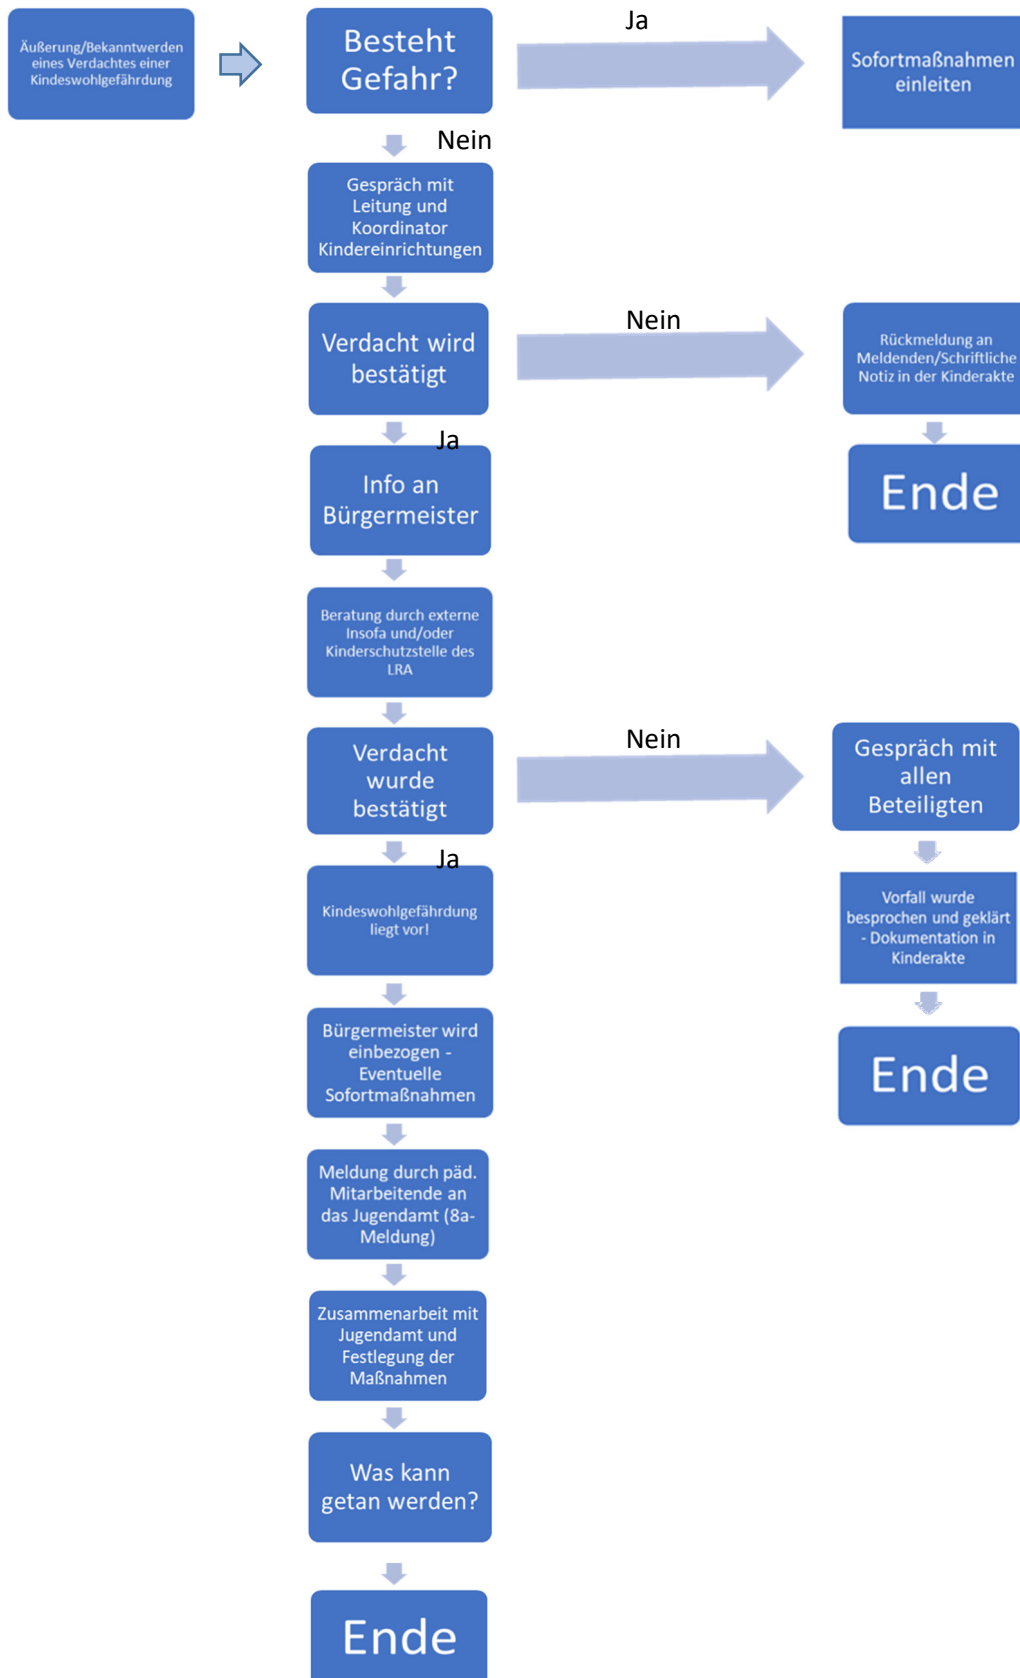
Äußerung/Bekanntwerden eines Verdachtes einer Kindeswohlgefährdung

Besteht Gefahr?

Ja

Sofortmaßnahmen einleiten

Nein

Gespräch mit Leitung und Koordinator Kindereinrichtungen

Verdacht wird bestätigt

Nein

Rückmeldung an Meldenden/Schriftliche Notiz in der Kinderakte

Ende

Ja

Info an Bürgermeister

Beratung durch externe Insofa und/oder Kinderschutzstelle des LRA

Verdacht wurde bestätigt

Nein

Gespräch mit allen Beteiligten

Vorfall wurde besprochen und geklärt - Dokumentation in Kinderakte

Ende

Ja

Kindeswohlgefährdung liegt vor!

Bürgermeister wird einbezogen - Eventuelle Sofortmaßnahmen

Meldung durch päd. Mitarbeitende an das Jugendamt (8a-Meldung)

Zusammenarbeit mit Jugendamt und Festlegung der Maßnahmen

Was kann getan werden?

Ende